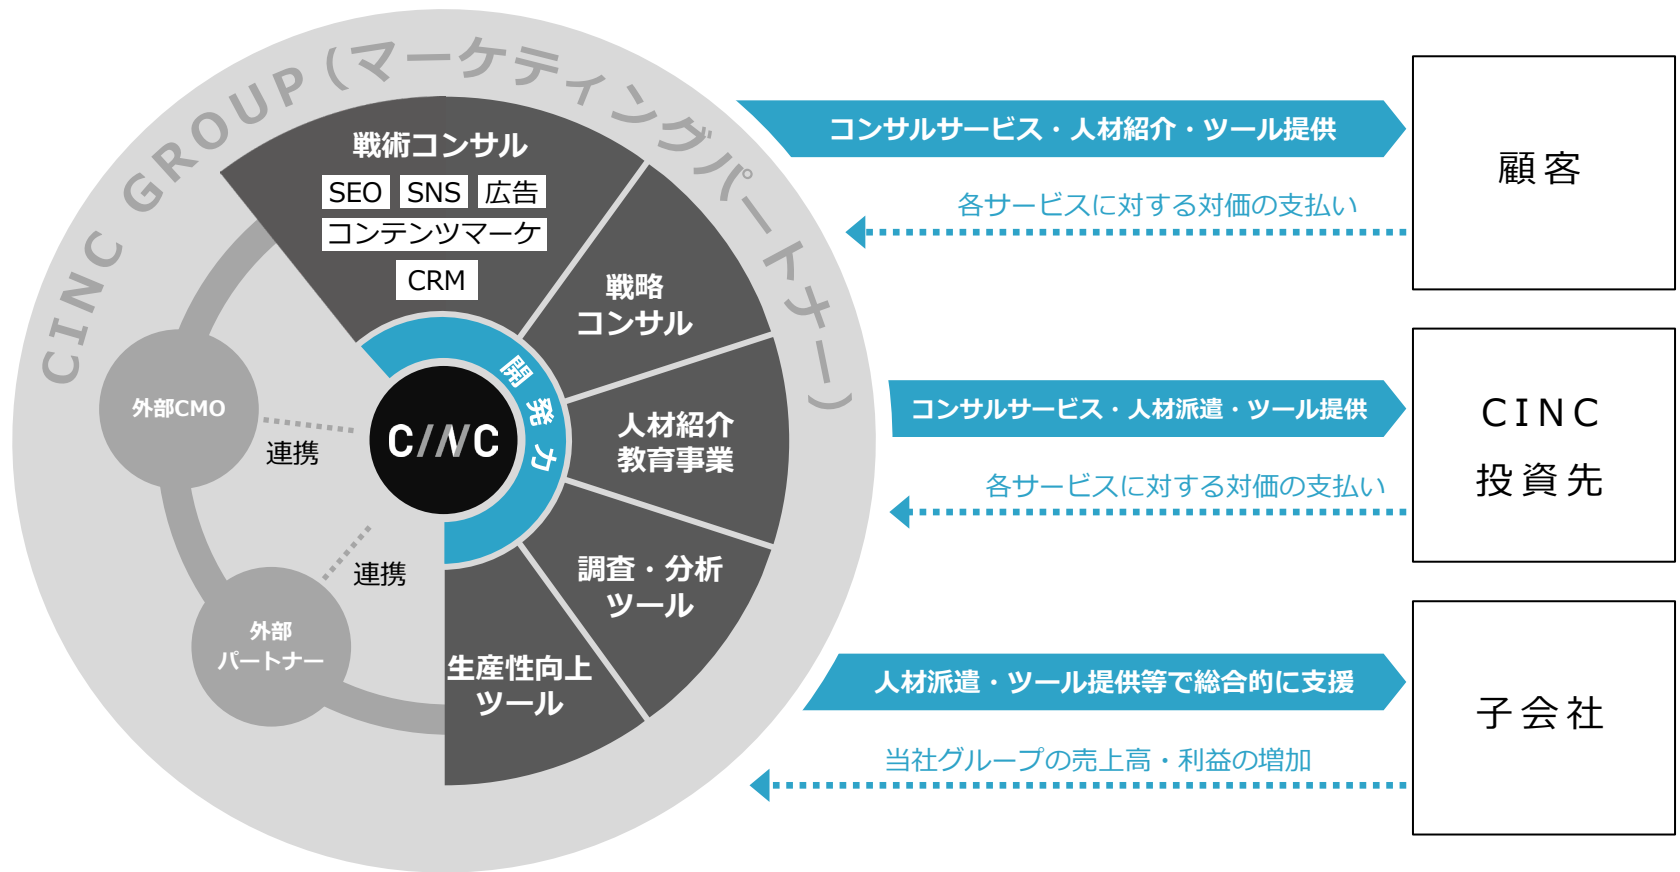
CINC GROUP(マーケティングパートナー)

戦術コンサル
SEO SNS 広告
コンテンツマーケ
CRM

戦略
コンサル

人材紹介
教育事業

調査・分析
ツール

生産性向上
ツール

開発力

C/NC

外部CMO

連携

連携

外部
パートナー

コンサルサービス・人材紹介・ツール提供

各サービスに対する対価の支払い

顧客

コンサルサービス・人材派遣・ツール提供

各サービスに対する対価の支払い

CINC
投資先

人材派遣・ツール提供等で総合的に支援

当社グループの売上高・利益の増加

子会社